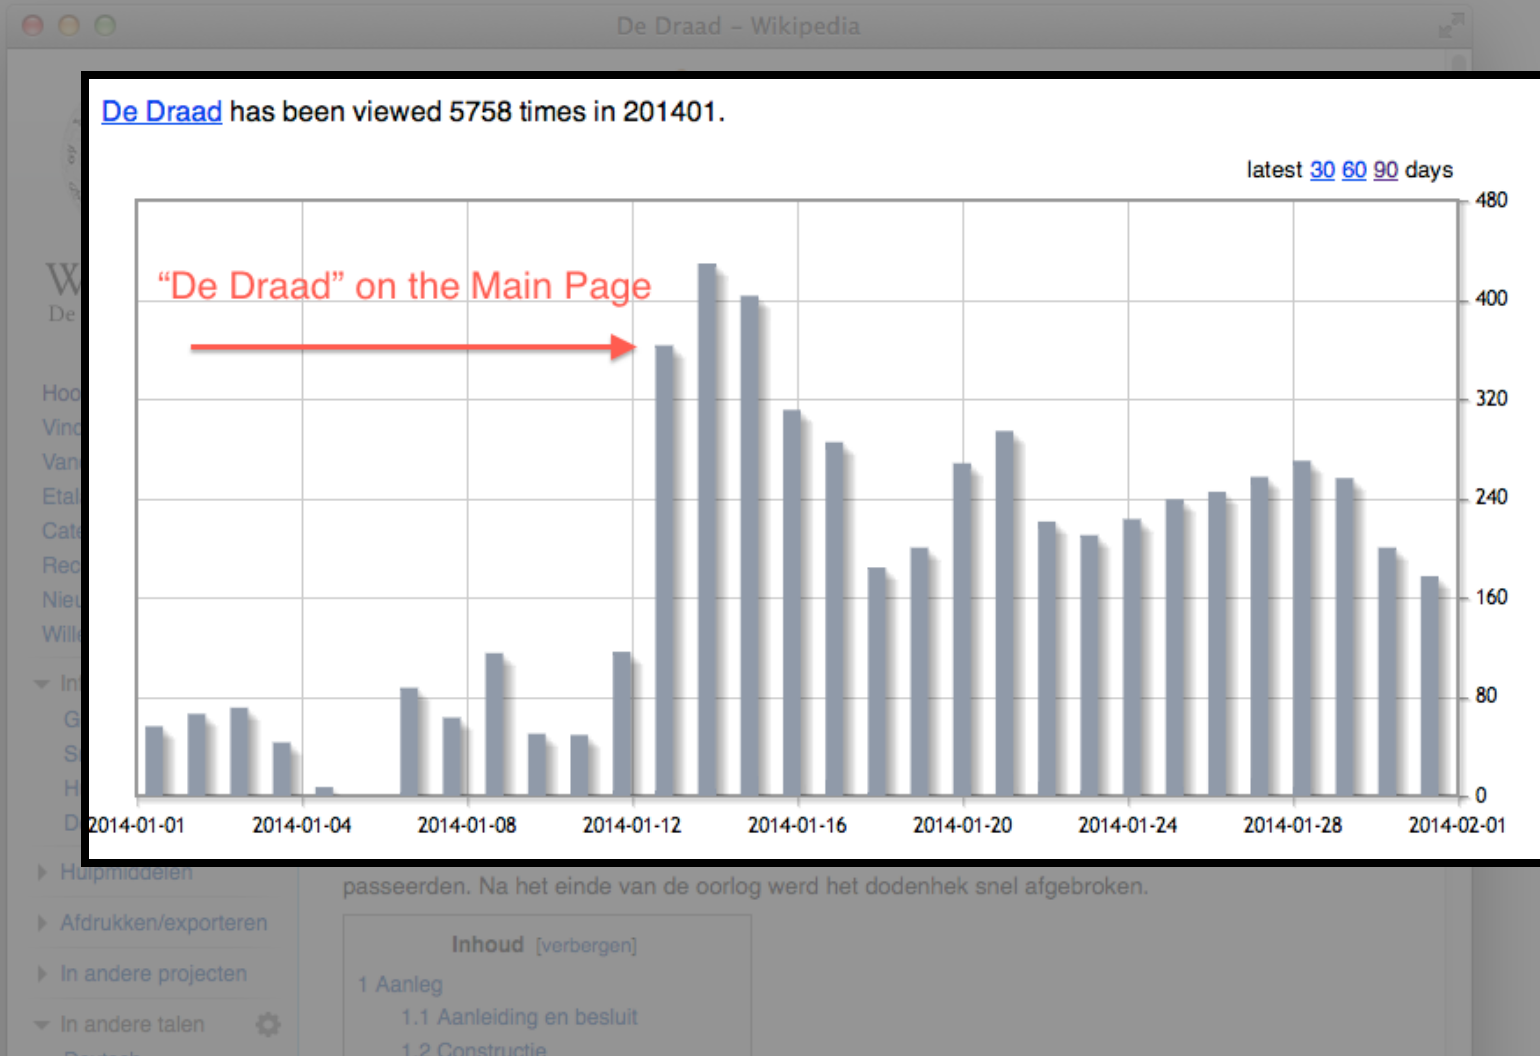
De Draad – Wikipedia

De Draad has been viewed 5758 times in 201401.

latest 30 60 90 days

“De Draad” on the Main Page

480
400
320
240
160
80
0

2014-01-01 2014-01-04 2014-01-08 2014-01-12 2014-01-16 2014-01-20 2014-01-24 2014-01-28 2014-02-01

Hulpmiddelen
Afdrukken/exporteren
In andere projecten
In andere talen

passeerden. Na het einde van de oorlog werd het dodenhek snel afgebroken.

Inhoud [verbergen]
1 Aanleg
1.1 Aanleiding en besluit
1.2 Constructie